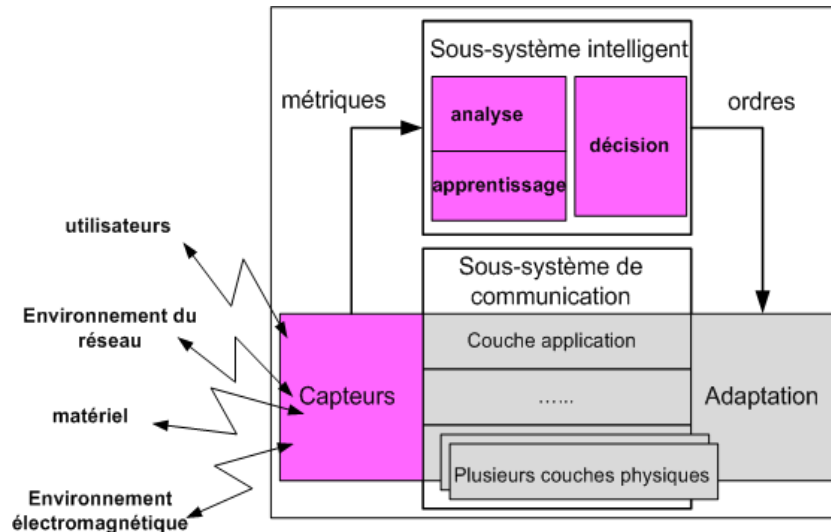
Sous-système intelligent

métriques

analyse

apprentissage

décision

ordres

utilisateurs

Sous-système de communication

Environnement du réseau

Capteurs

Couche application

……

Adaptation

matériel

Plusieurs couches physiques

Environnement électromagnétique